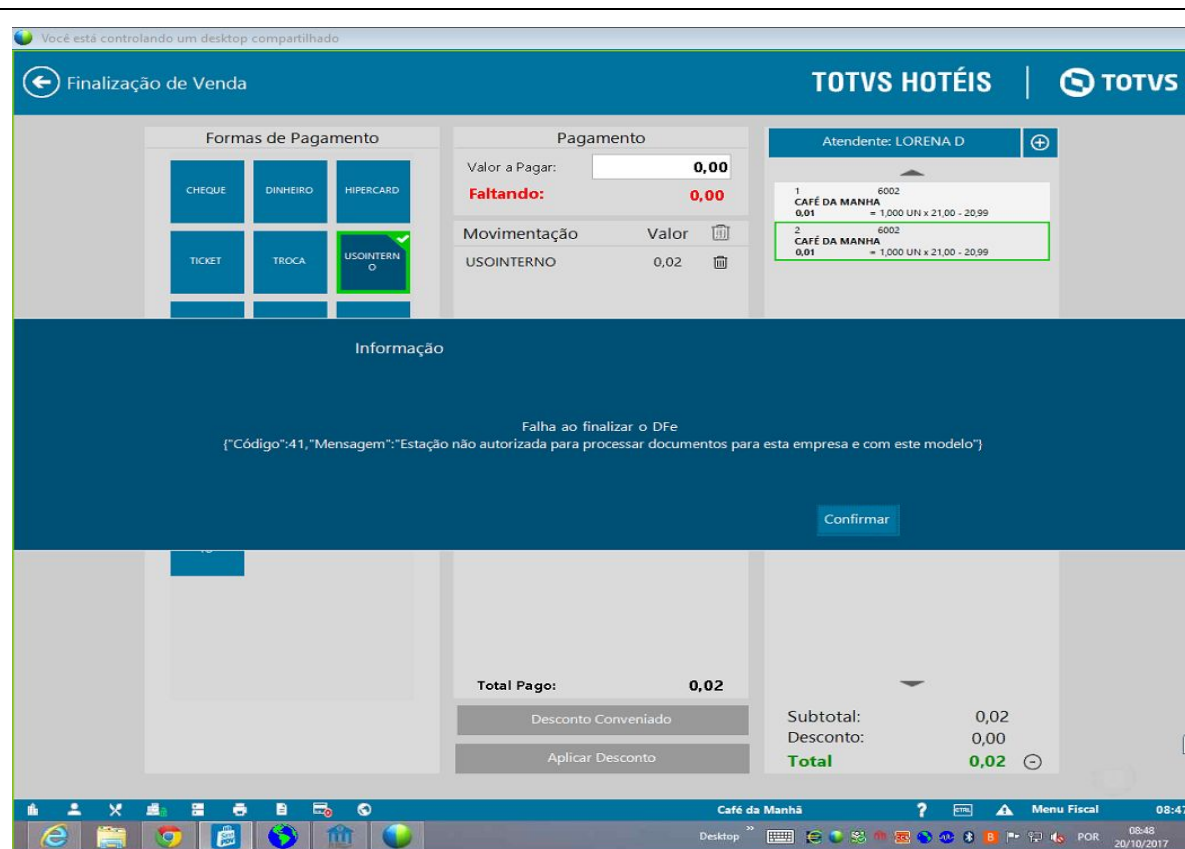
Você está controlando um desktop compartilhado

Finalização de Venda

TOTVS HOTÉIS | TOTVS

Formas de Pagamento

CHEQUE
DINHEIRO
HIPERCARD
TICKET
TROCA
USOINTERNO

Pagamento

Valor a Pagar: 0,00

Faltando: 0,00

| Movimentação | Valor |
|---|---|
| USOINTERNO | 0,02 |

Atendente: LORENA D

1 6002
CAFÉ DA MANHA
0,01 = 1,000 UN x 21,00 - 20,99

2 6002
CAFÉ DA MANHA
0,01 = 1,000 UN x 21,00 - 20,99

Informação

Falha ao finalizar o DFe
{"Código":41,"Mensagem":"Estação não autorizada para processar documentos para esta empresa e com este modelo"}

Confirmar

Total Pago: 0,02

Desconto Conveniado

Aplicar Desconto

Subtotal: 0,02
Desconto: 0,00
Total 0,02

Café da Manhã
Menu Fiscal
08:47

Desktop
POR
08:48
20/10/2017